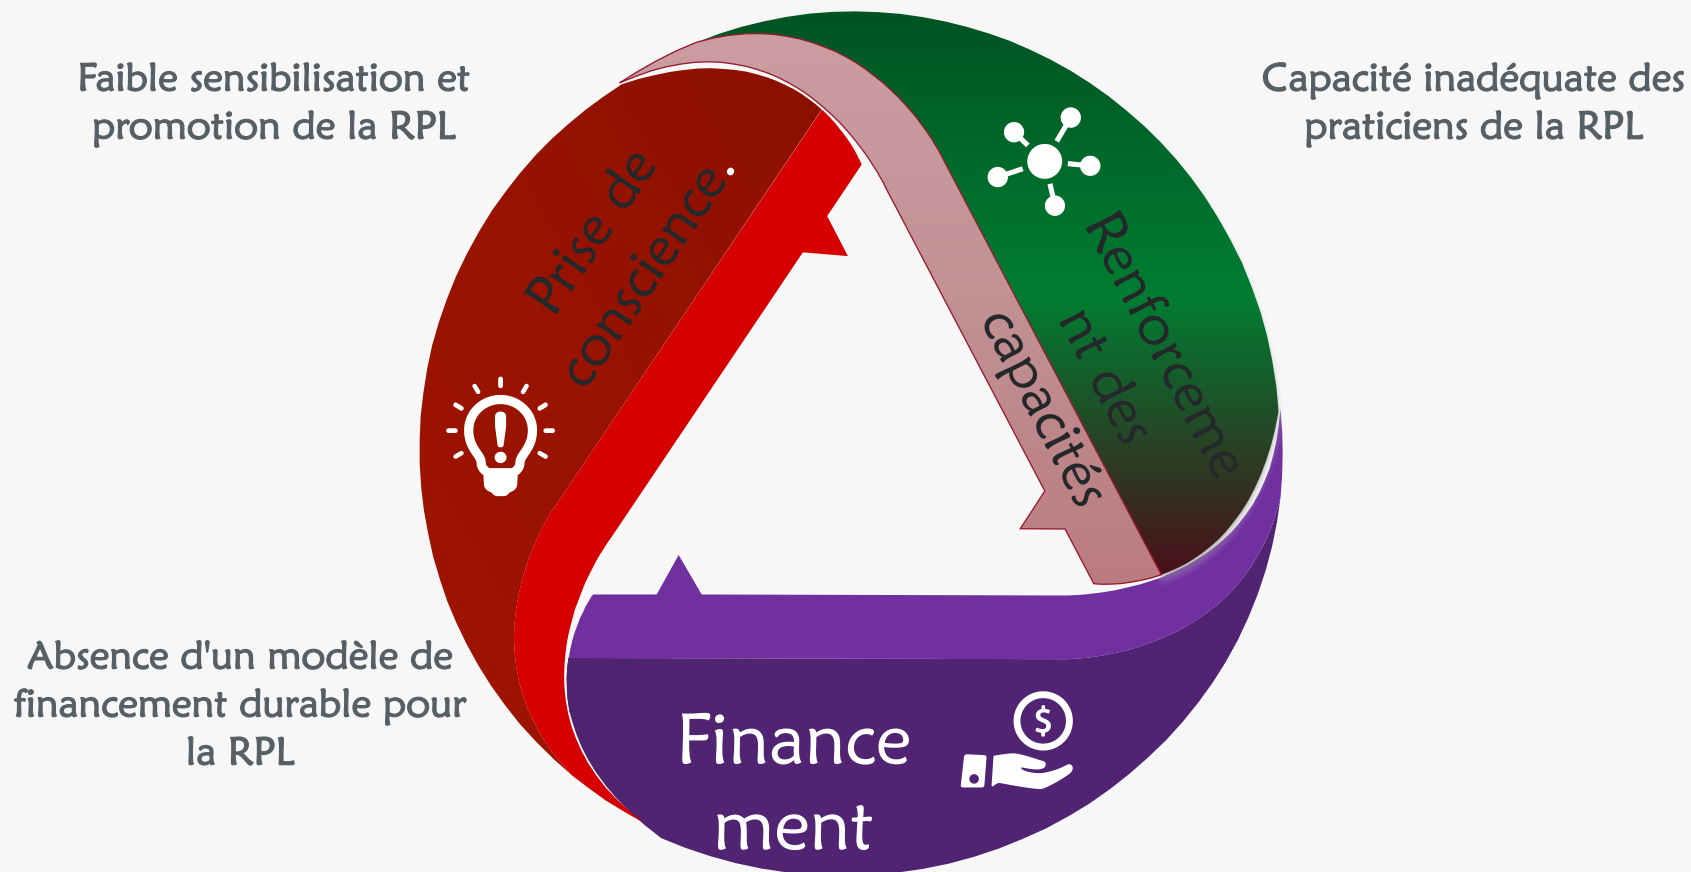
Faible sensibilisation et promotion de la RPL

Capacité inadéquate des praticiens de la RPL

Prise de conscience.

Renforcement des capacités

Absence d'un modèle de financement durable pour la RPL

Financement